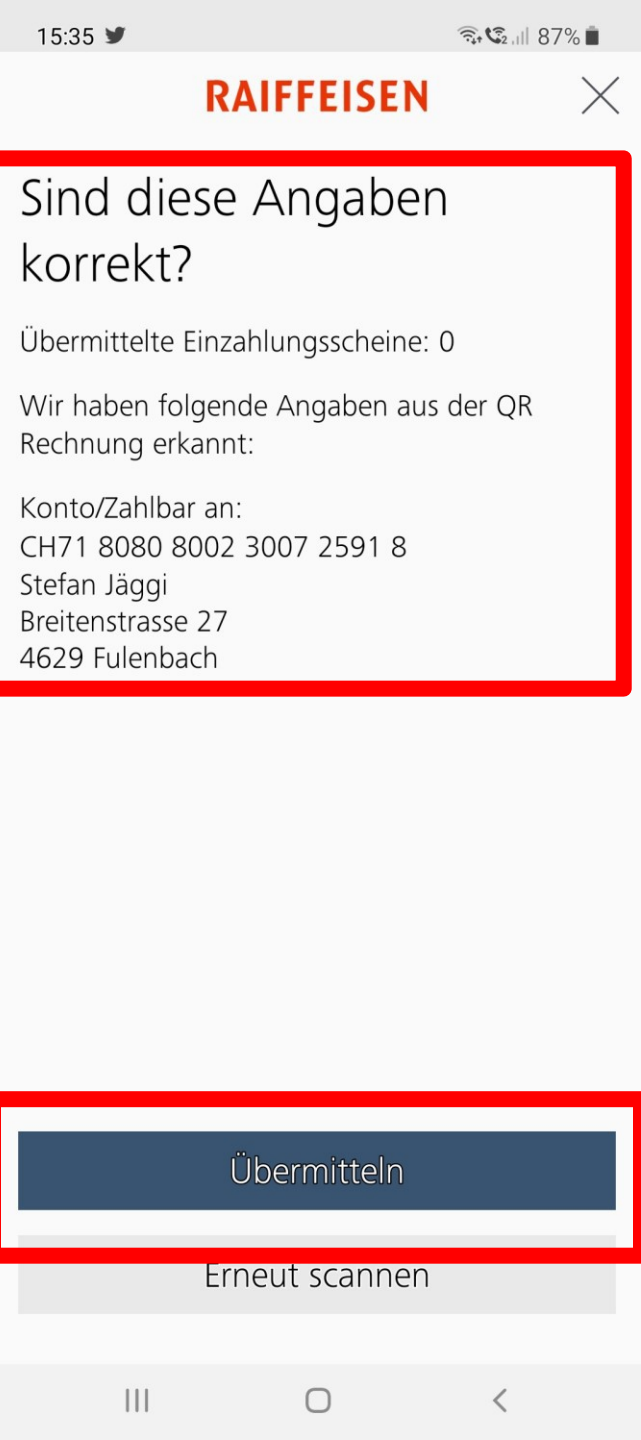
15:35 87%

RAIFFEISEN

Sind diese Angaben korrekt?

Übermittelte Einzahlungsscheine: 0

Wir haben folgende Angaben aus der QR Rechnung erkannt:

Konto/Zahlbar an:
CH71 8080 8002 3007 2591 8
Stefan Jäggi
Breitenstrasse 27
4629 Fulenbach

Übermitteln

Erneut scannen